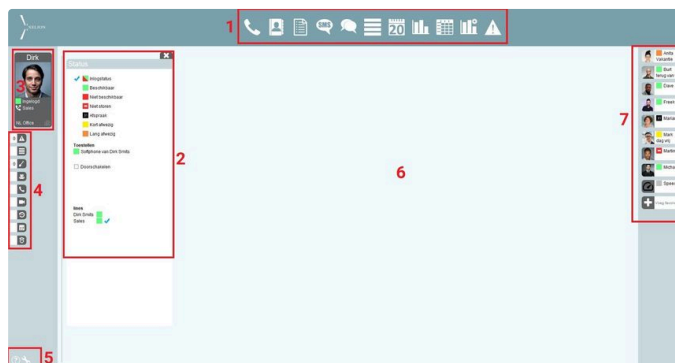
1

Dirk

3

Ingelogd

Sales

NL Office

4

5

Status

Inlogstatus

Beschikbaar

Niet beschikbaar

Niet storen

In gesprek

Kort afwezig

Lang afwezig

Toestellen

Softphone van Dirk Smits

Doorschakelen

Ipsos

Dirk Smits

Sales

2

6

Anita

Vakantie

Bart

terug van

Dave

Freek

Manal

Mark

Mathi

Micha

Spee

7